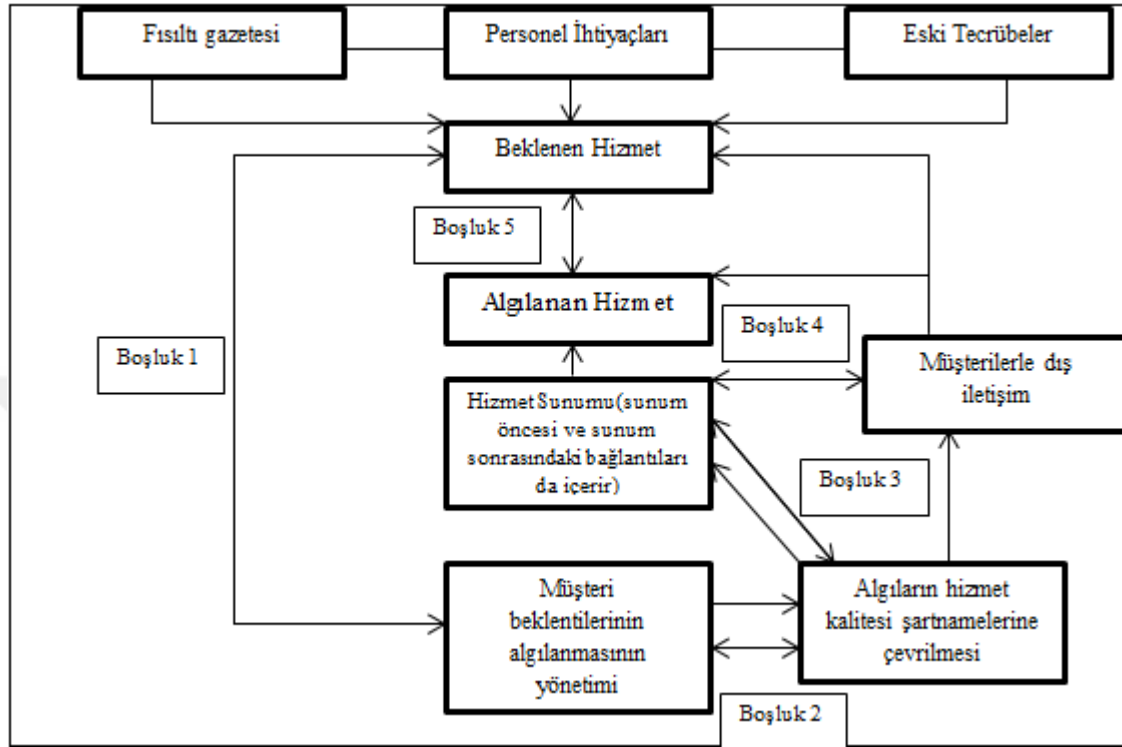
Fısıltı gazetesi

Personel İhtiyaçları

Eski Tecrübeler

Beklenen Hizmet

Boşluk 5

Algılanan Hizm et

Boşluk 4

Boşluk 1

Müşterilerle dış iletişim

Hizmet Sunumu(sunum öncesi ve sunum sonrasındaki bağlantıları da içerir)

Boşluk 3

Müşteri beklentilerinin algılanmasının yönetimi

Algıların hizmet kalitesi şartnamelerine çevrilmesi

Boşluk 2